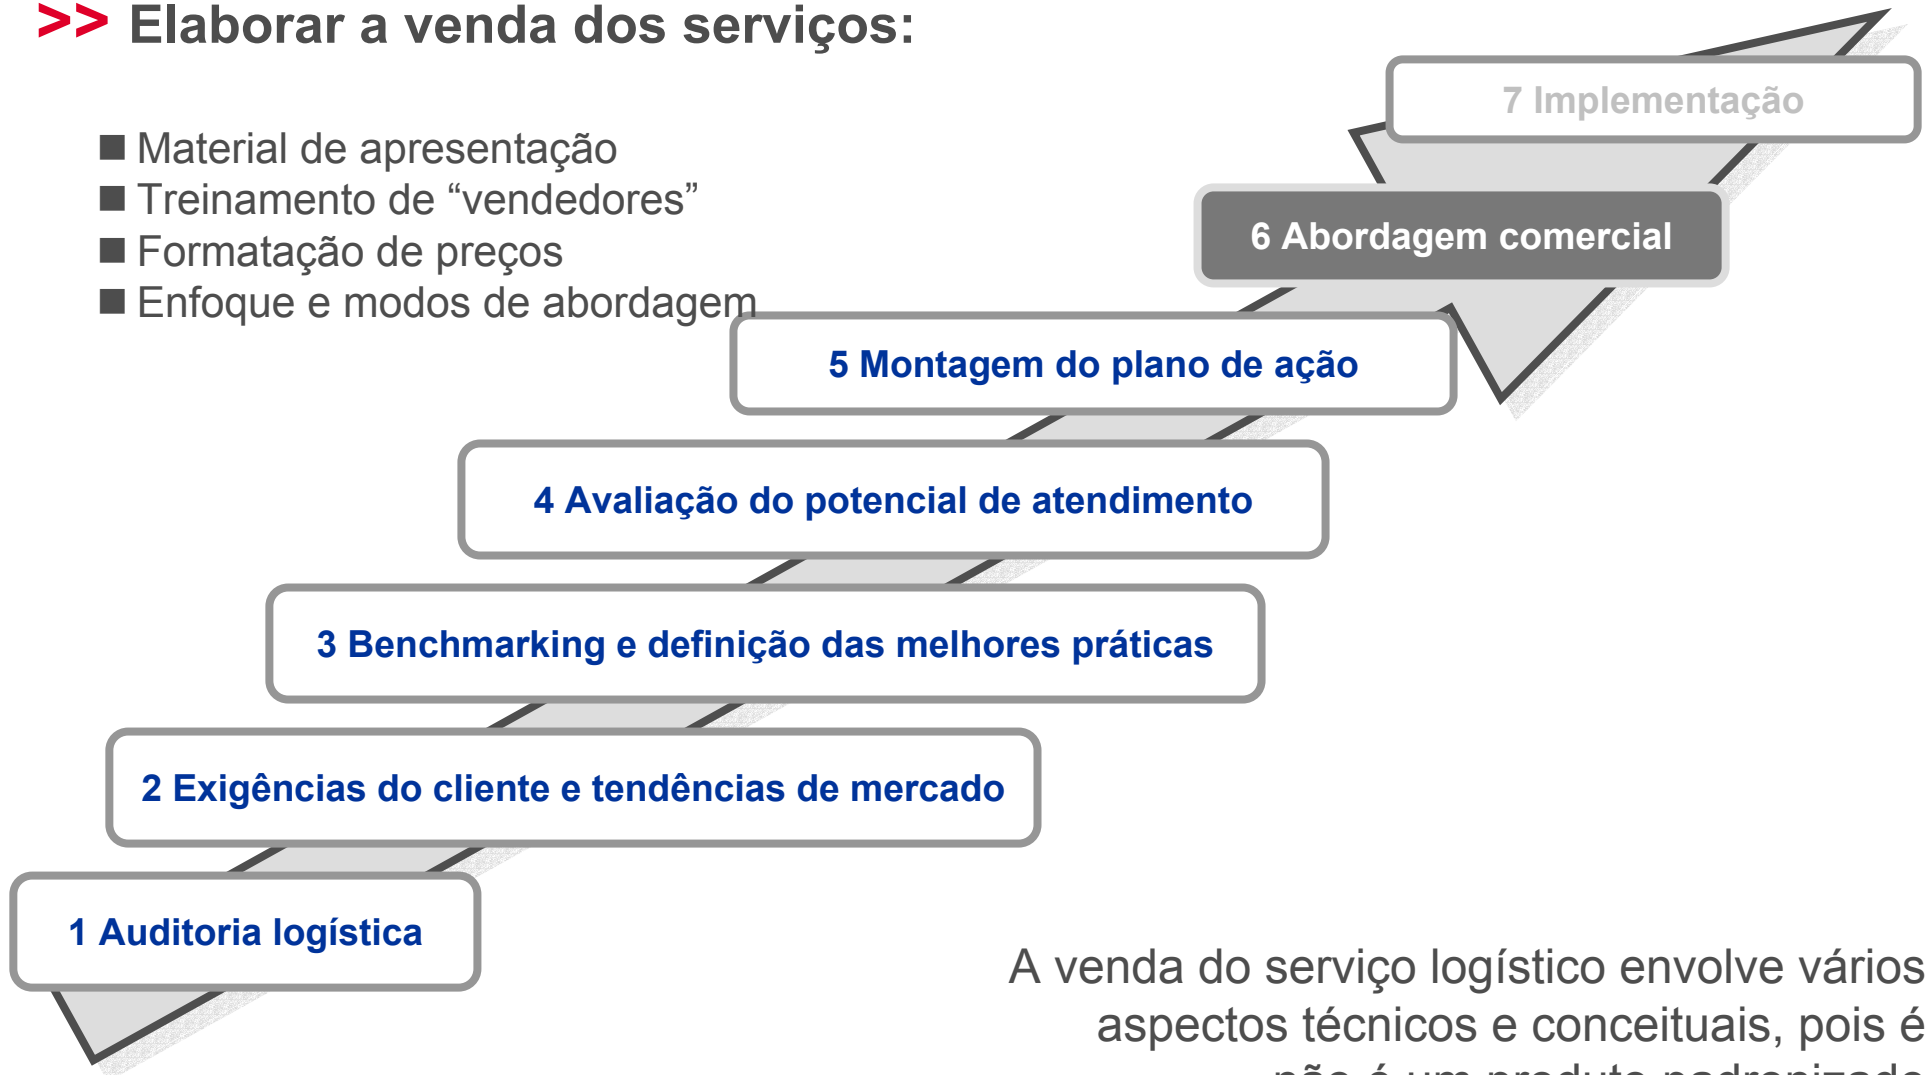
>> Elaborar a venda dos serviços:

■ Material de apresentação
■ Treinamento de “vendedores”
■ Formatação de preços
■ Enfoque e modos de abordagem

7 Implementação

6 Abordagem comercial

5 Montagem do plano de ação

4 Avaliação do potencial de atendimento

3 Benchmarking e definição das melhores práticas

2 Exigências do cliente e tendências de mercado

1 Auditoria logística

A venda do serviço logístico envolve vários aspectos técnicos e conceituais, pois é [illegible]